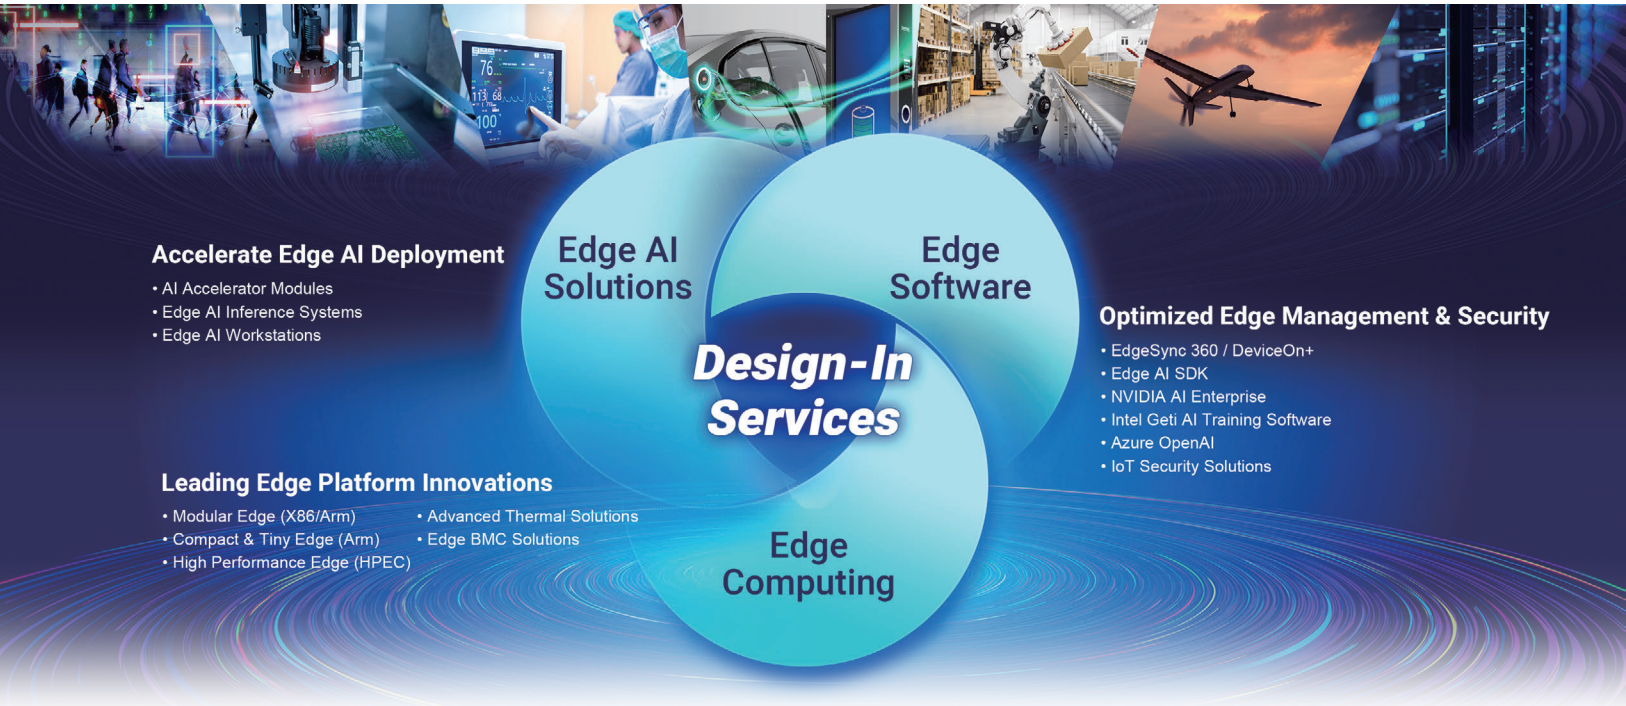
Accelerate Edge AI Deployment
• AI Accelerator Modules
• Edge AI Inference Systems
• Edge AI Workstations

Edge AI Solutions

Edge Software

Design-In Services

Edge Computing

Optimized Edge Management & Security
• EdgeSync 360 / DeviceOn+
• Edge AI SDK
• NVIDIA AI Enterprise
• Intel Geti AI Training Software
• Azure OpenAI
• IoT Security Solutions

Leading Edge Platform Innovations
• Modular Edge (X86/Arm)
• Compact & Tiny Edge (Arm)
• High Performance Edge (HPEC)
• Advanced Thermal Solutions
• Edge BMC Solutions

76
68
100